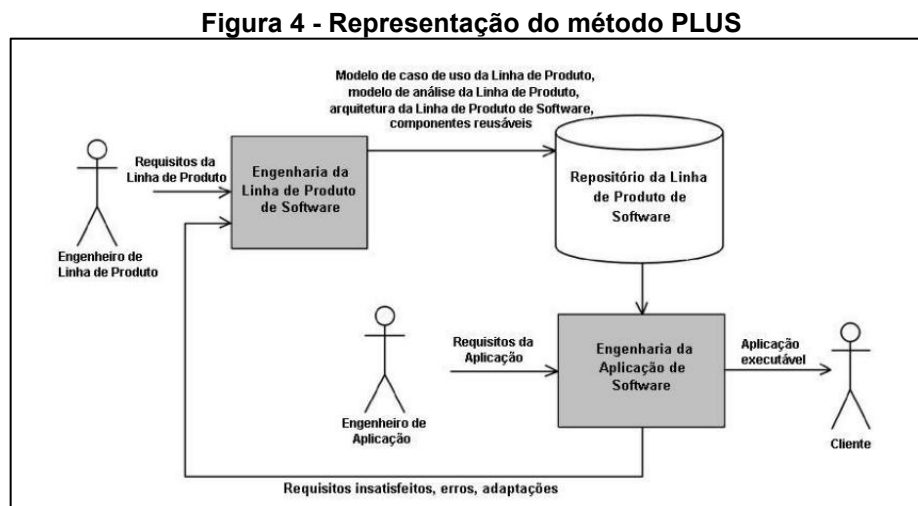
Figura 4 - Representação do método PLUS

Modelo de caso de uso da Linha de Produto, modelo de análise da Linha de Produto, arquitetura da Linha de Produto de Software, componentes reusáveis

Requisitos da Linha de Produto

Engenharia da Linha de Produto de Software

Repositório da Linha de Produto de Software

Engenheiro de Linha de Produto

Requisitos da Aplicação

Engenharia da Aplicação de Software

Aplicação executável

Engenheiro de Aplicação

Cliente

Requisitos insatisfeitos, erros, adaptações